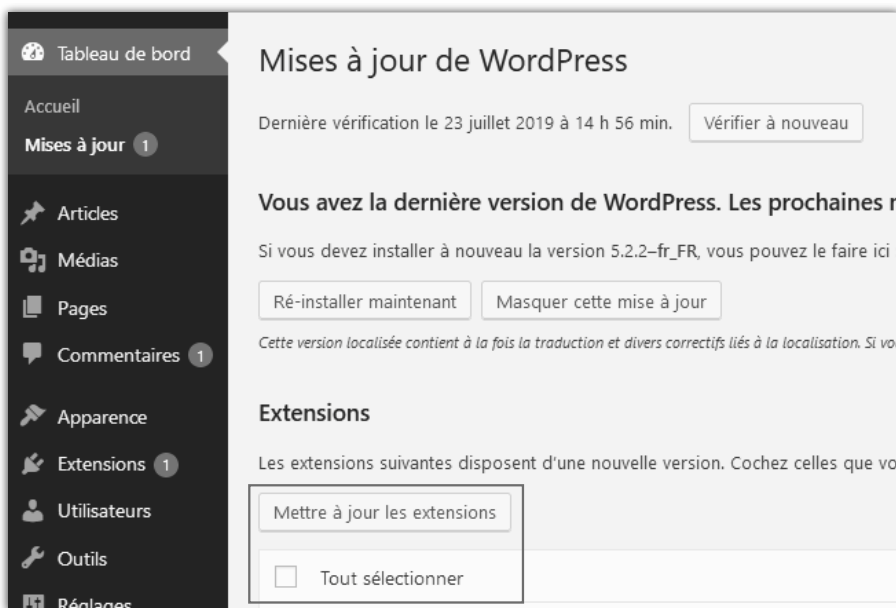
Tableau de bord

Accueil

Mises à jour 1

Articles

Médias

Pages

Commentaires 1

Apparence

Extensions 1

Utilisateurs

Outils

Réglages

Mises à jour de WordPress

Dernière vérification le 23 juillet 2019 à 14 h 56 min. Vérifier à nouveau

Vous avez la dernière version de WordPress. Les prochaines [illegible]

Si vous devez installer à nouveau la version 5.2.2–fr_FR, vous pouvez le faire ici

Ré-installer maintenant Masquer cette mise à jour

Cette version localisée contient à la fois la traduction et divers correctifs liés à la localisation. Si vo

Extensions

Les extensions suivantes disposent d'une nouvelle version. Cochez celles que vo

Mettre à jour les extensions

Tout sélectionner